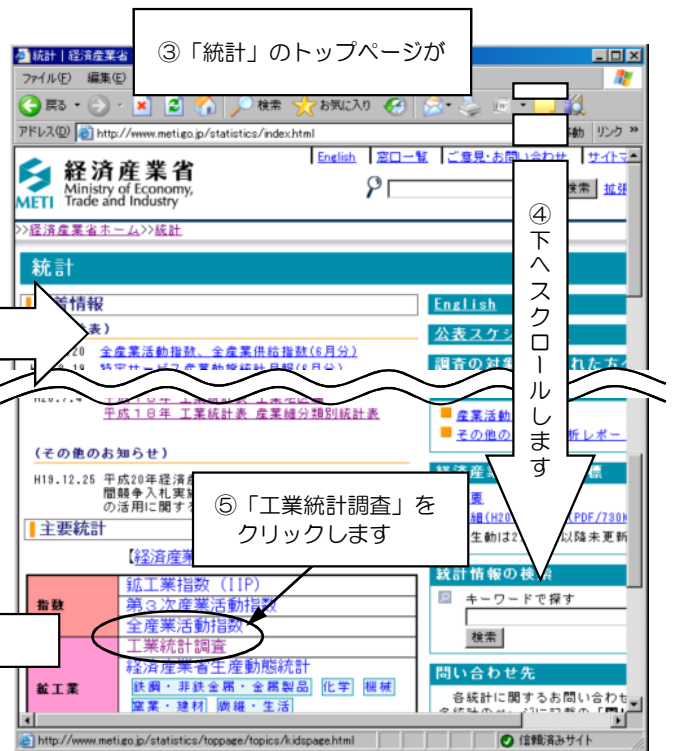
③「統計」のトップページが

統計 | 経済産業省

ファイル(F) 編集(E)

戻る 検索 お気に入り

アドレス(D) http://www.meti.go.jp/statistics/index.html 移動 リンク »

English 窓口一覧 ご意見・お問い合わせ サイトマ

経済産業省 Ministry of Economy, Trade and Industry METI

検索 拡張

>>経済産業省ホーム>>統計

統計

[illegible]情報

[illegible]表)

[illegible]20 全産業活動指数、全産業供給指数(6月分)

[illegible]

平成18年 工業統計表 産業細分類別統計表

(その他のお知らせ)

H19.12.25 平成20年経済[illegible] 間競争入札実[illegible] の活用に関す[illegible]

主要統計

【経済産業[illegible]

| 指数 | 鉱工業指数 (IIP) |
|---|---|
| | 第3次産業活動指数 |
| | 全産業活動指数 |
| 鉱工業 | 工業統計調査 |
| | 経済産業省生産動態統計 |
| | 鉄鋼・非鉄金属・金属製品 化学 機械 |
| | 窯業・建材 繊維・生活 |

English

公表スケジ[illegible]

調査の対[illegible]れた方

産業活動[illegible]

その他の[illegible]析レポー

経済産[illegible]標

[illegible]要

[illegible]組(H20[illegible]PDF/730K

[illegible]生動は2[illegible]以降未更新

統計情報の検索

キーワードで探す

検索

問い合わせ先

各統計に関するお問い合わせ

④下へスクロールします

⑤「工業統計調査」をクリックします

http://www.meti.go.jp/statistics/toppage/topics/kidspage.html

信頼済みサイト